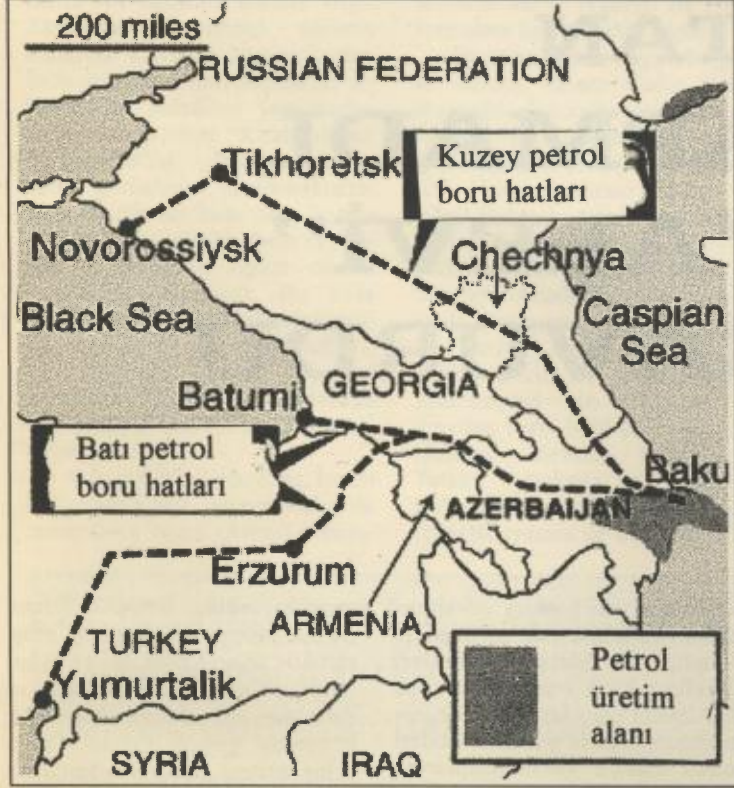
200 miles

RUSSIAN FEDERATION

Tikhoretsk

Kuzey petrol boru hatları

Novorossiysk

Chechnya

Black Sea

Caspian Sea

GEORGIA

Batumi

Batı petrol boru hatları

Baku

AZERBAIJAN

Erzurum

ARMENIA

TURKEY

Yumurtalik

Petrol üretim alanı

SYRIA

IRAQ